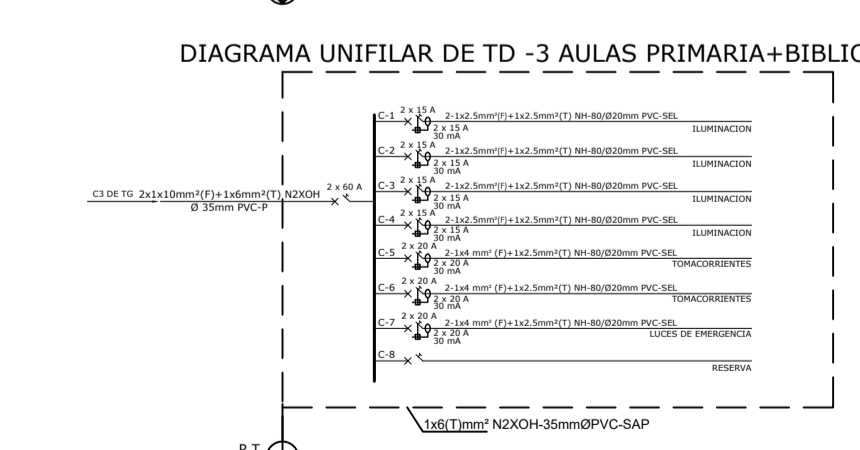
DIAGRAMA UNIFILAR DE TD -3 AULAS PRIMARIA+BIBLIC

C3 DE TG 2x1x10mm²(F)+1x6mm²(T) N2XOH
Ø 35mm PVC-P

2 x 60 A

C-1 2 x 15 A 2-1x2.5mm²(F)+1x2.5mm²(T) NH-80/Ø20mm PVC-SEL
2 x 15 A
30 mA
ILUMINACION

C-2 2 x 15 A 2-1x2.5mm²(F)+1x2.5mm²(T) NH-80/Ø20mm PVC-SEL
2 x 15 A
30 mA
ILUMINACION

C-3 2 x 15 A 2-1x2.5mm²(F)+1x2.5mm²(T) NH-80/Ø20mm PVC-SEL
2 x 15 A
30 mA
ILUMINACION

C-4 2 x 15 A 2-1x2.5mm²(F)+1x2.5mm²(T) NH-80/Ø20mm PVC-SEL
2 x 15 A
30 mA
ILUMINACION

C-5 2 x 20 A 2-1x4 mm² (F)+1x2.5mm²(T) NH-80/Ø20mm PVC-SEL
2 x 20 A
30 mA
TOMACORRIENTES

C-6 2 x 20 A 2-1x4 mm² (F)+1x2.5mm²(T) NH-80/Ø20mm PVC-SEL
2 x 20 A
30 mA
TOMACORRIENTES

C-7 2 x 20 A 2-1x4 mm² (F)+1x2.5mm²(T) NH-80/Ø20mm PVC-SEL
2 x 20 A
30 mA
LUCES DE EMERGENCIA

C-8
RESERVA

1x6(T)mm² N2XOH-35mmØPVC-SAP

P.T